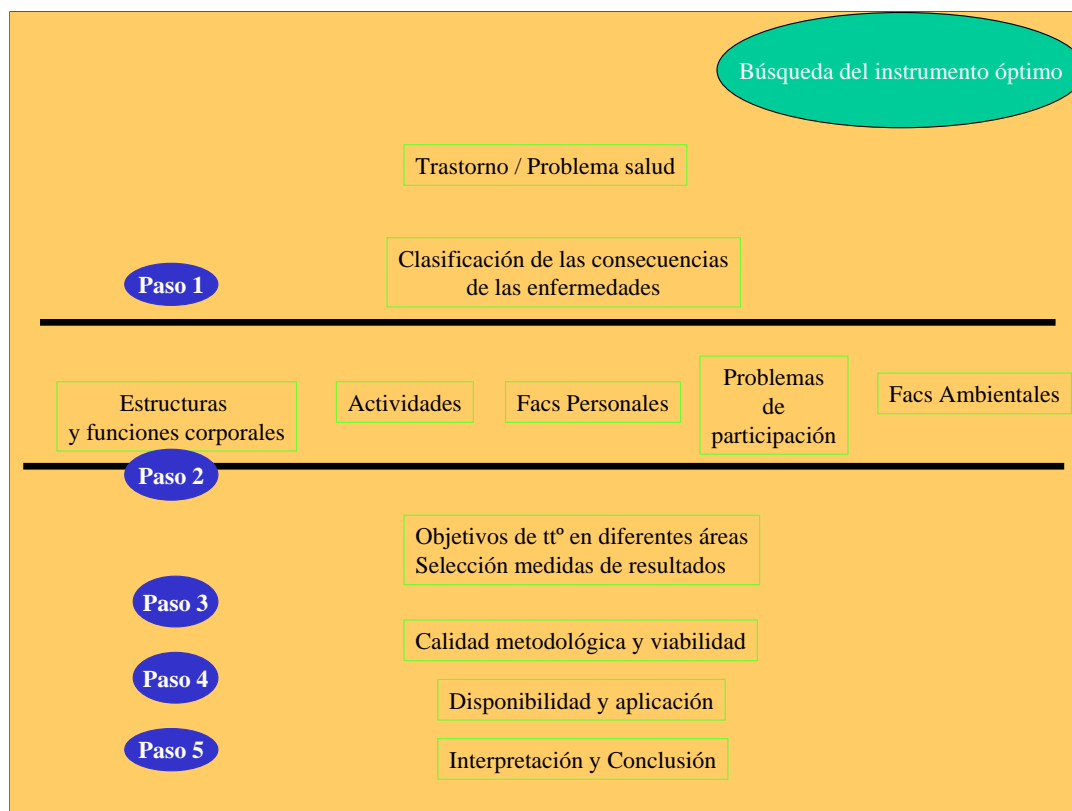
Búsqueda del instrumento óptimo

Trastorno / Problema salud

Paso 1

Clasificación de las consecuencias de las enfermedades

Estructuras y funciones corporales

Actividades

Facs Personales

Problemas de participación

Facs Ambientales

Paso 2

Objetivos de ttº en diferentes áreas
Selección medidas de resultados

Paso 3

Calidad metodológica y viabilidad

Paso 4

Disponibilidad y aplicación

Paso 5

Interpretación y Conclusión